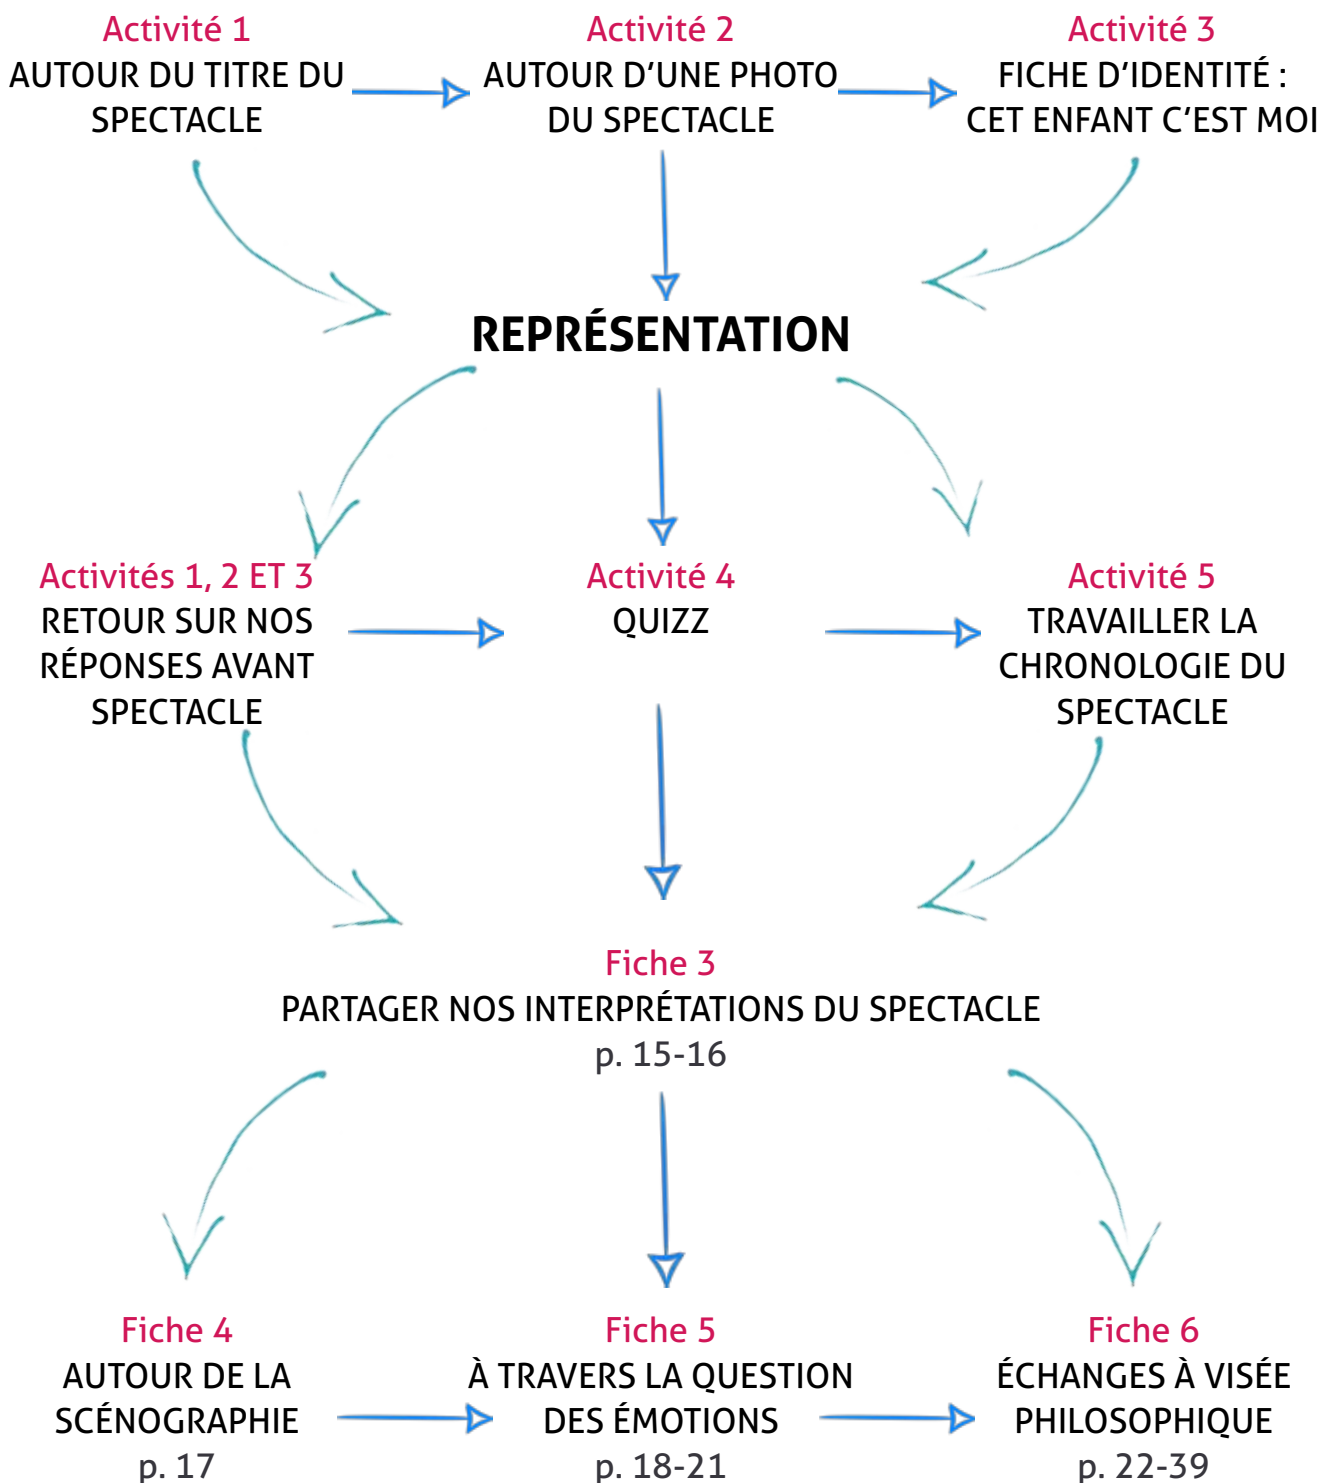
Activité 1
AUTOUR DU TITRE DU SPECTACLE

Activité 2
AUTOUR D'UNE PHOTO DU SPECTACLE

Activité 3
FICHE D'IDENTITÉ : CET ENFANT C'EST MOI

REPRÉSENTATION

Activités 1, 2 ET 3
RETOUR SUR NOS RÉPONSES AVANT SPECTACLE

Activité 4
QUIZZ

Activité 5
TRAVAILLER LA CHRONOLOGIE DU SPECTACLE

Fiche 3
PARTAGER NOS INTERPRÉTATIONS DU SPECTACLE
p. 15-16

Fiche 4
AUTOUR DE LA SCÉNOGRAPHIE
p. 17

Fiche 5
À TRAVERS LA QUESTION DES ÉMOTIONS
p. 18-21

Fiche 6
ÉCHANGES À VISÉE PHILOSOPHIQUE
p. 22-39